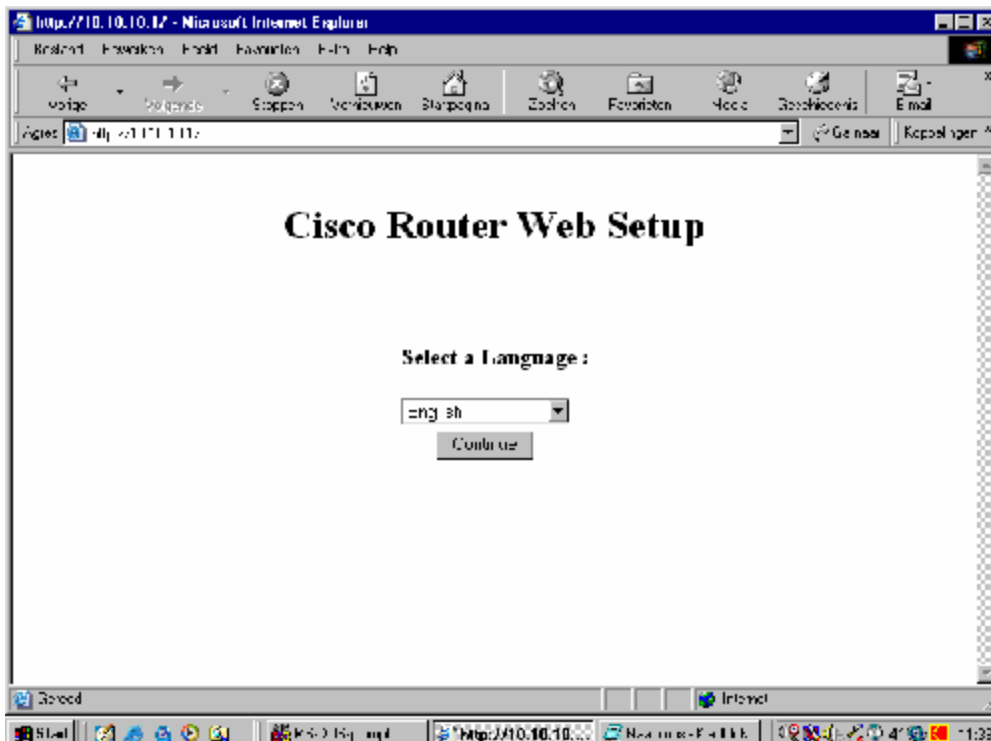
http://10.10.10.17 - Microsoft Internet Explorer

Bestand Bewerken Beeld Favorieten Extra Help

Vorige Volgende Stoppen Vernieuwen Startpagina Zoeken Favorieten Media Geschiedenis E-mail

Adres http://10.10.10.17 Ga naar Koppelingen

Cisco Router Web Setup

Select a Language :

English

Continue

Gereed Internet

Start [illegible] http://10.10.10.... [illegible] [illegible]